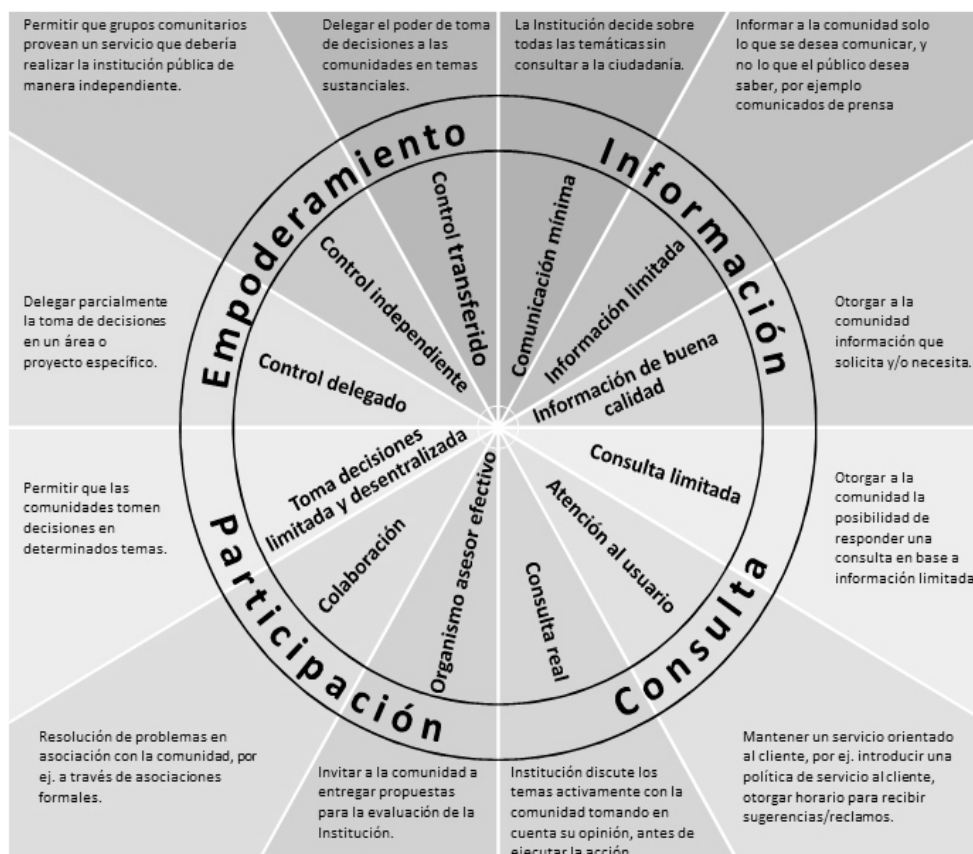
Permitir que grupos comunitarios provean un servicio que debería realizar la institución pública de manera independiente.

Delegar el poder de toma de decisiones a las comunidades en temas sustanciales.

La Institución decide sobre todas las temáticas sin consultar a la ciudadanía.

Informar a la comunidad solo lo que se desea comunicar, y no lo que el público desea saber, por ejemplo comunicados de prensa

Delegar parcialmente la toma de decisiones en un área o proyecto específico.

Otorgar a la comunidad información que solicita y/o necesita.

Permitir que las comunidades tomen decisiones en determinados temas.

Otorgar a la comunidad la posibilidad de responder una consulta en base a información limitada

Resolución de problemas en asociación con la comunidad, por ej. a través de asociaciones formales.

Invitar a la comunidad a entregar propuestas para la evaluación de la Institución.

Institución discute los temas activamente con la comunidad tomando en cuenta su opinión, antes de ejecutar la acción.

Mantener un servicio orientado al cliente, por ej. introducir una política de servicio al cliente, otorgar horario para recibir sugerencias/reclamos.

Empoderamiento

Información

Consulta

Participación

Control transferido

Comunicación mínima

Control independiente

Información limitada

Control delegado

Información de buena calidad

Toma decisiones limitada y desentralizada

Consulta limitada

Colaboración

Atención al usuario

Organismo asesor efectivo

Consulta real